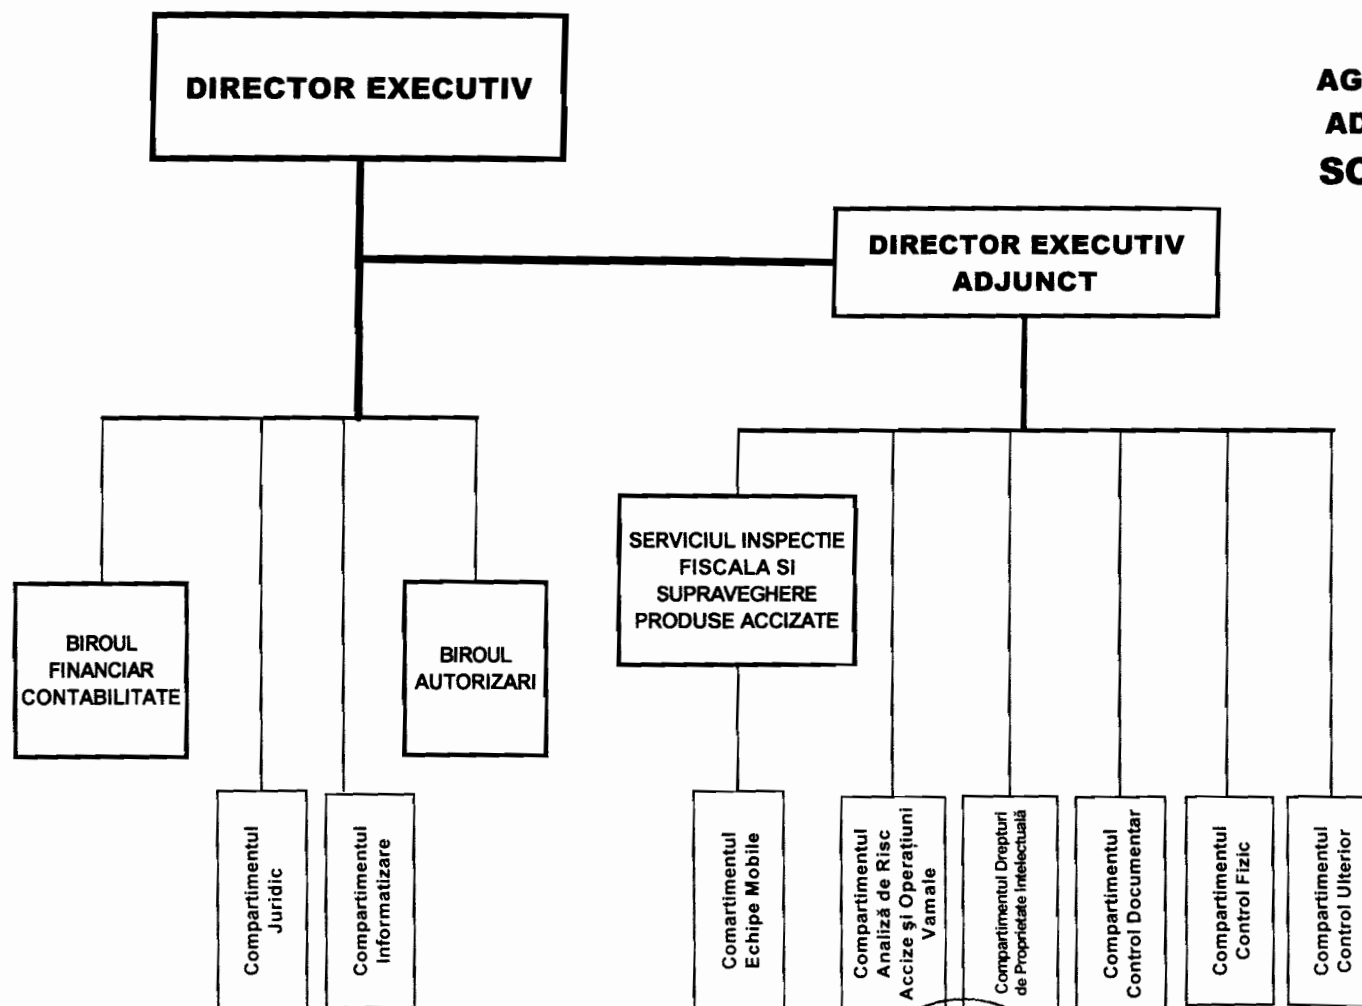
DIRECTOR EXECUTIV

AG
AD
SC

DIRECTOR EXECUTIV ADJUNCT

SERVICIUL INSPECTIE FISCALA SI SUPRAVEGHERE PRODUSE ACCIZATE

BIROUL FINANCIAR CONTABILITATE

BIROUL AUTORIZARI

Compartimentul Juridic

Compartimentul Informatizare

Comartimentul Echipe Mobile

Compartimentul Analiză de Risc Accize și Operațiuni Vamale

Compartimentul Drepturi de Proprietate Intelectuală

Compartimentul Control Documentar

Compartimentul Control Fizic

Compartimentul Control Ulterior